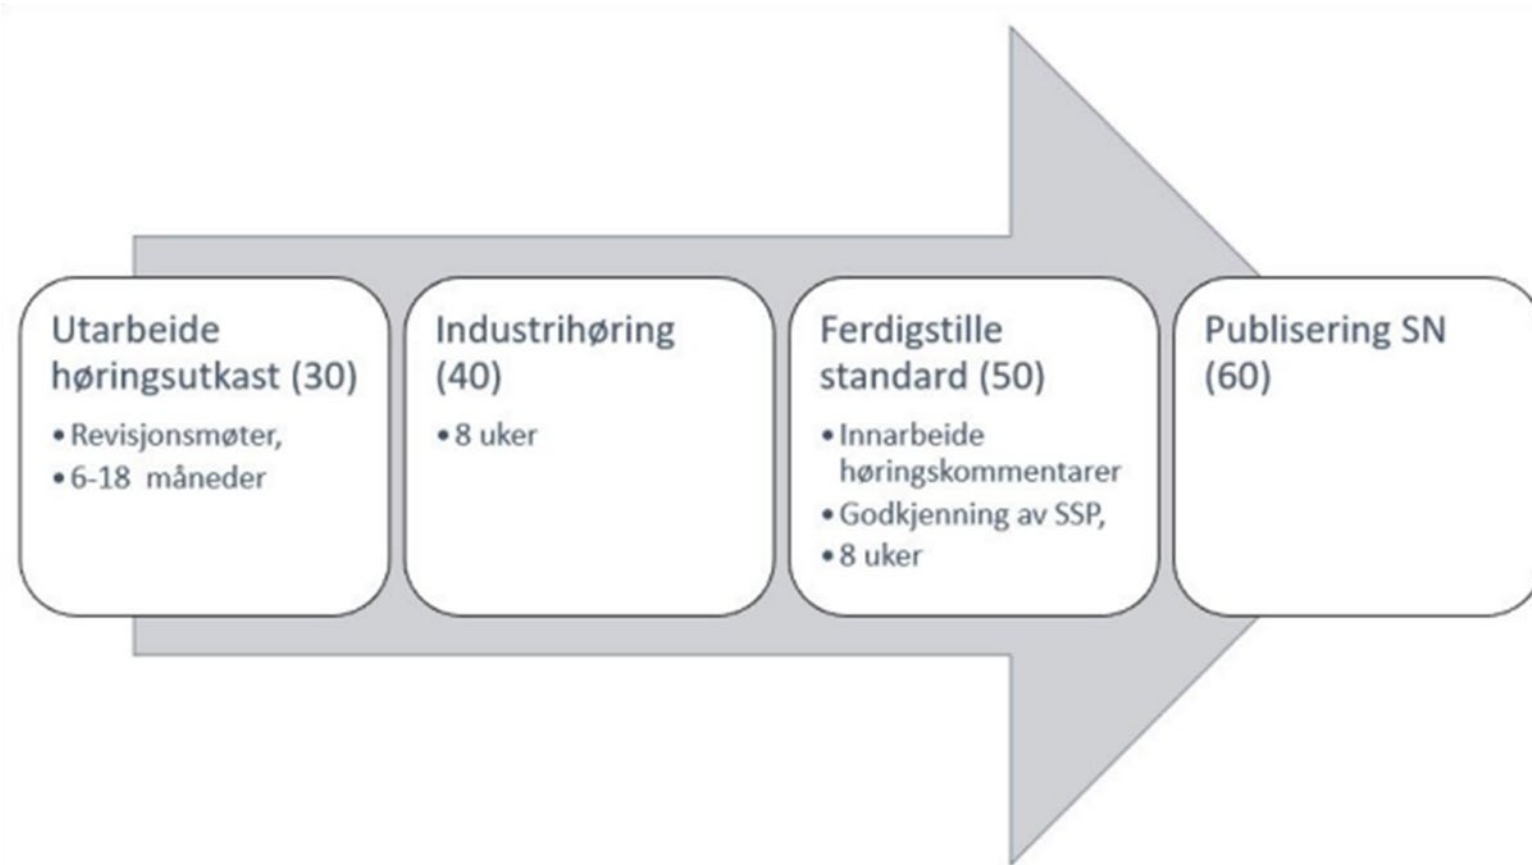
Utarbeide høringsutkast (30)

- Revisjonsmøter,
- 6-18 måneder

Industrihøring (40)

- 8 uker

Ferdigstille standard (50)

- Innarbeide høringskommentarer
- Godkjenning av SSP,
- 8 uker

Publisering SN (60)